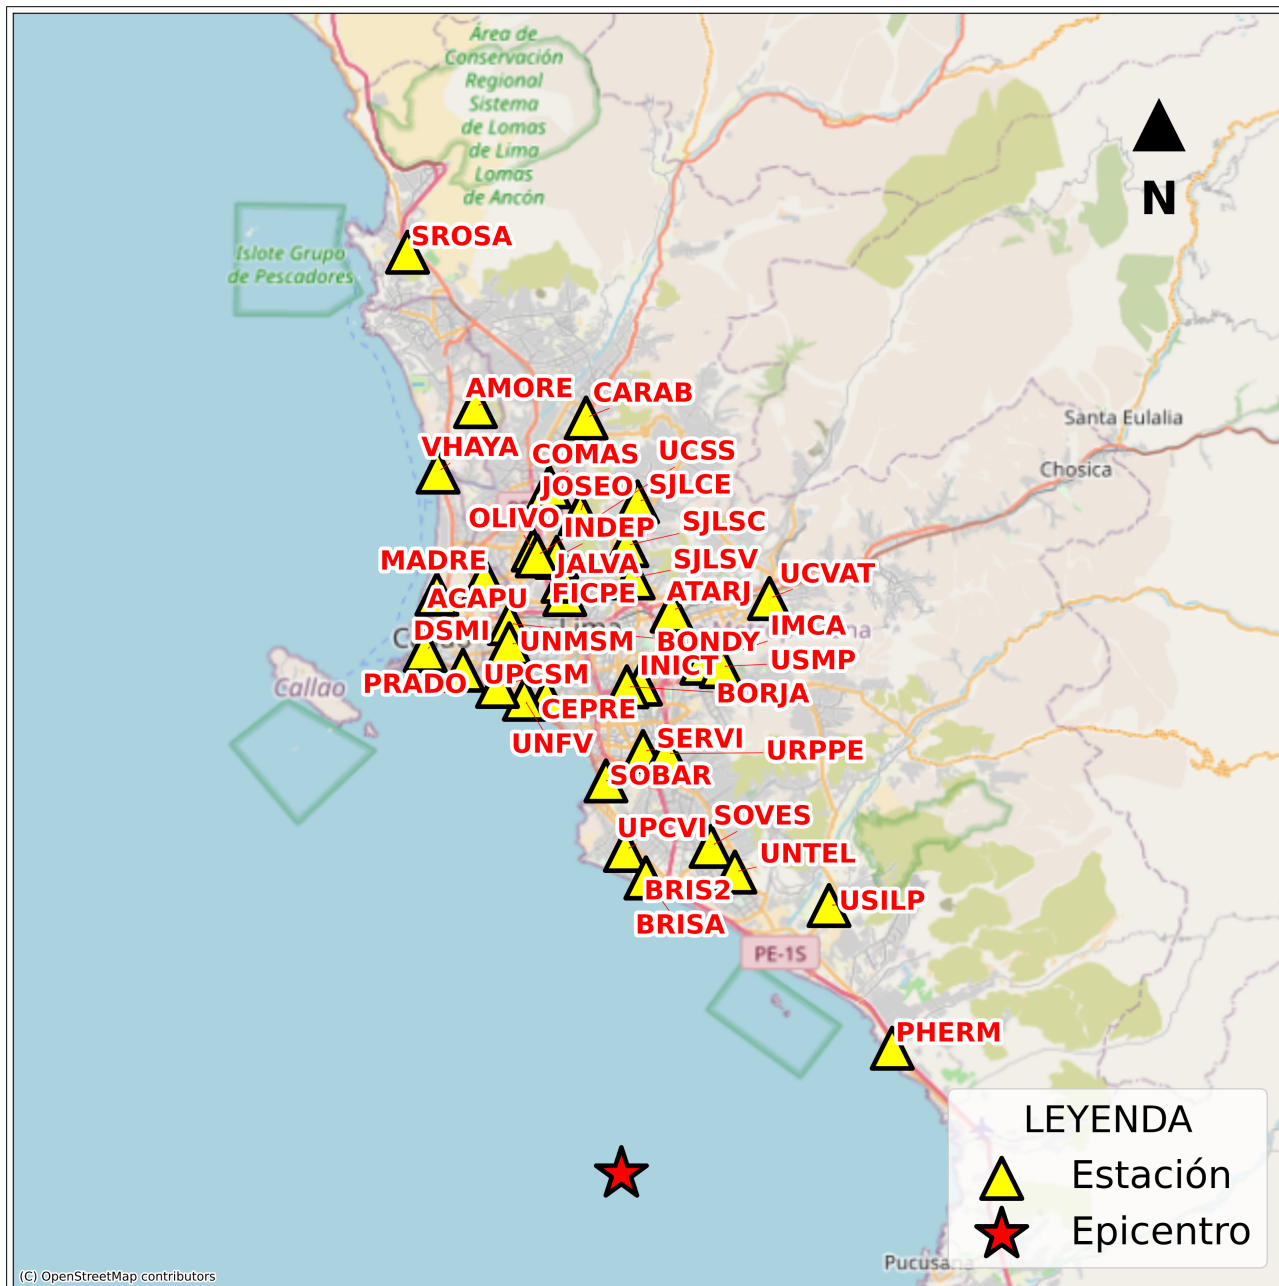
Área de Conservación Regional Sistema de Lomas de Lima Lomas de Ancón

N

Islote Grupo de Pescadores

SROSA

AMORE
CARAB
VHAYA
COMAS
UCSS
JOSEO
SJLCE
OLIVO
INDEP
SJLSC
MADRE
JALVA
SJLSV
UCVAT
ACAPU
FICPE
ATARJ
DSMI
UNMSM
BONDY
IMCA
INICT
USMP
PRADO
UPCSM
BORJA
CEPRE
UNFV
SERVI
URPPE
SOBAR
UPCVI
SOVES
UNTEL
BRIS2
USILP
BRISA

Santa Eulalia
Chosica
Callao
PE-1S

PHERM

LEYENDA
Estación
Epicentro

Pucusana

(C) OpenStreetMap contributors